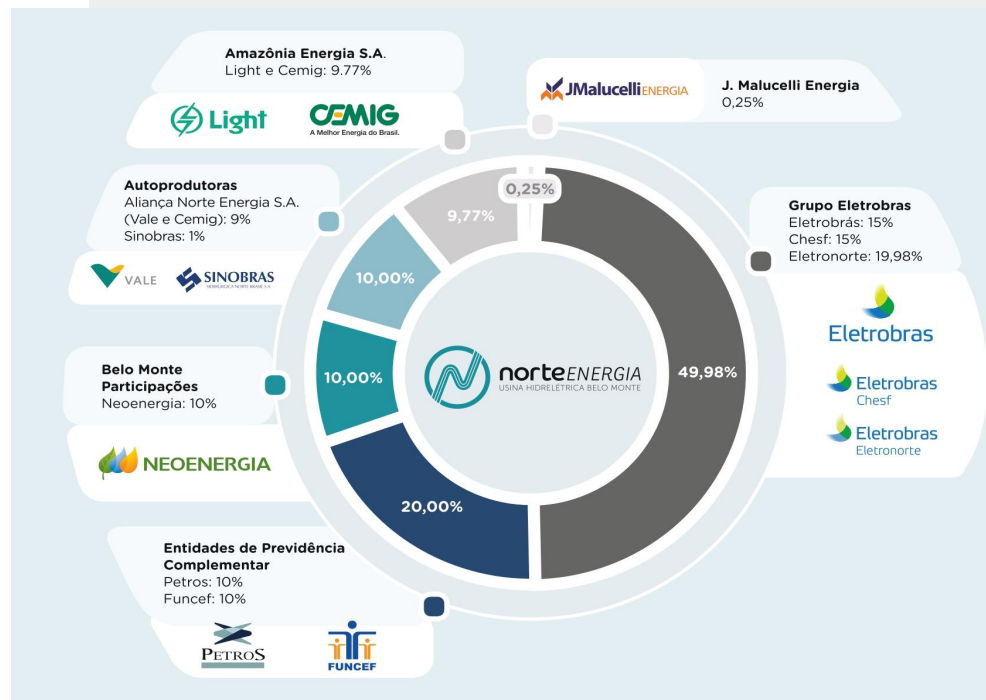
Amazônia Energia S.A.
Light e Cemig: 9.77%

Light CEMIG
A Melhor Energia do Brasil.

JMalucelli ENERGIA
J. Malucelli Energia
0,25%

Autoprodutoras
Aliança Norte Energia S.A. (Vale e Cemig): 9%
Sinobras: 1%

VALE SINOBRAS

Grupo Eletrobras
Eletrobrás: 15%
Chesf: 15%
Eletronorte: 19,98%

Eletrobras
Eletrobras Chesf
Eletrobras Eletronorte

0,25%
9,77%
10,00%
10,00%
49,98%
20,00%

norteENERGIA
USINA HIDRELÉTRICA BELO MONTE

Belo Monte Participações
Neoenergia: 10%

NEOENERGIA

Entidades de Previdência Complementar
Petros: 10%
Funcef: 10%

PETROS FUNCEF